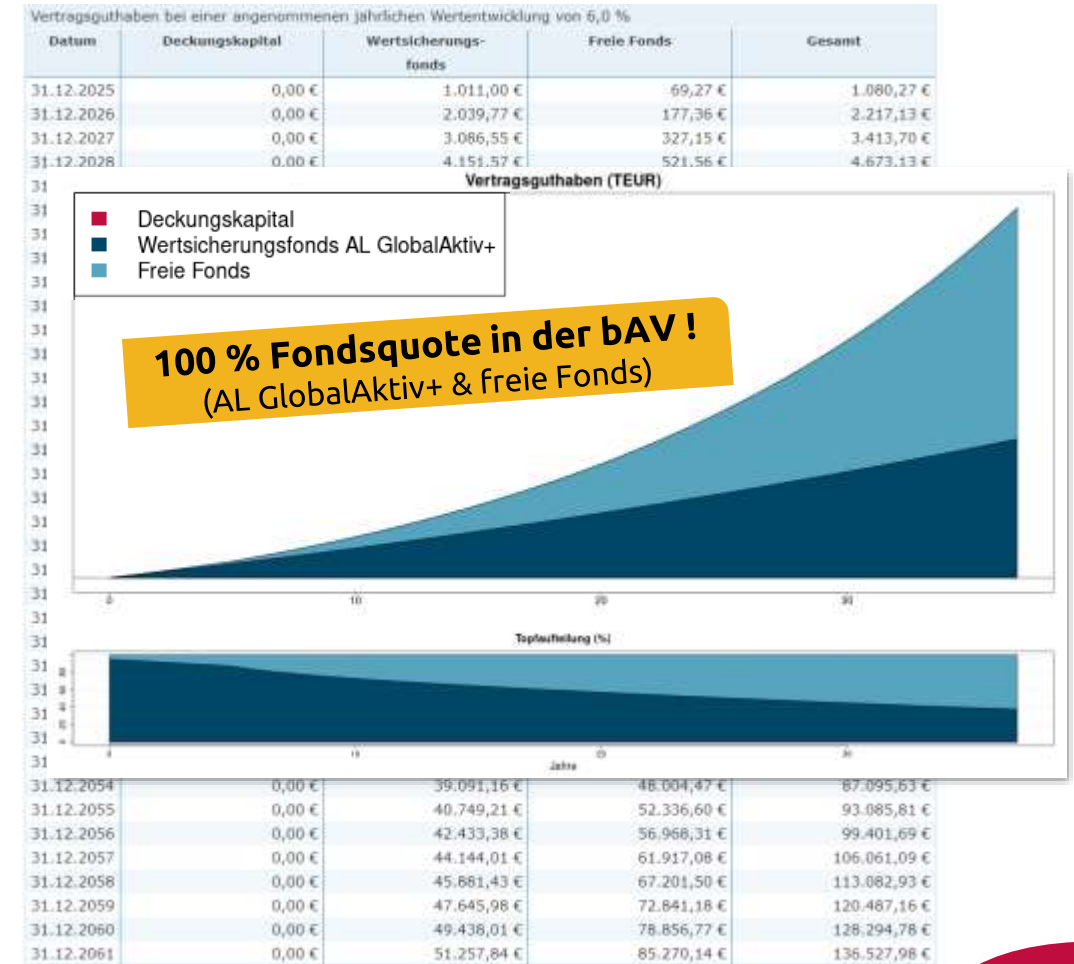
Vertragsguthaben bei einer angenommenen jährlichen Wertentwicklung von 6,0 %

| Datum | Deckungskapital | Wertsicherungsfonds | Freie Fonds | Gesamt |
|---|---|---|---|---|
| 31.12.2025 | 0,00 € | 1.011,00 € | 69,27 € | 1.080,27 € |
| 31.12.2026 | 0,00 € | 2.039,77 € | 177,36 € | 2.217,13 € |
| 31.12.2027 | 0,00 € | 3.086,55 € | 327,15 € | 3.413,70 € |
| 31.12.2028 | 0,00 € | 4.151,57 € | 521,56 € | 4.673,13 € |
| 31.12.2054 | 0,00 € | 39.091,16 € | 48.004,47 € | 87.095,63 € |
| 31.12.2055 | 0,00 € | 40.749,21 € | 52.336,60 € | 93.085,81 € |
| 31.12.2056 | 0,00 € | 42.433,38 € | 56.968,31 € | 99.401,69 € |
| 31.12.2057 | 0,00 € | 44.144,01 € | 61.917,08 € | 106.061,09 € |
| 31.12.2058 | 0,00 € | 45.881,43 € | 67.201,50 € | 113.082,93 € |
| 31.12.2059 | 0,00 € | 47.645,98 € | 72.841,18 € | 120.487,16 € |
| 31.12.2060 | 0,00 € | 49.438,01 € | 78.856,77 € | 128.294,78 € |
| 31.12.2061 | 0,00 € | 51.257,84 € | 85.270,14 € | 136.527,98 € |

Vertragsguthaben (TEUR)

Deckungskapital
Wertsicherungsfonds AL GlobalAktiv+
Freie Fonds

100 % Fondsquote in der bAV !
(AL GlobalAktiv+ & freie Fonds)

0 10 20 30

Topfaufteilung (%)

0 10 20 30
Jahre